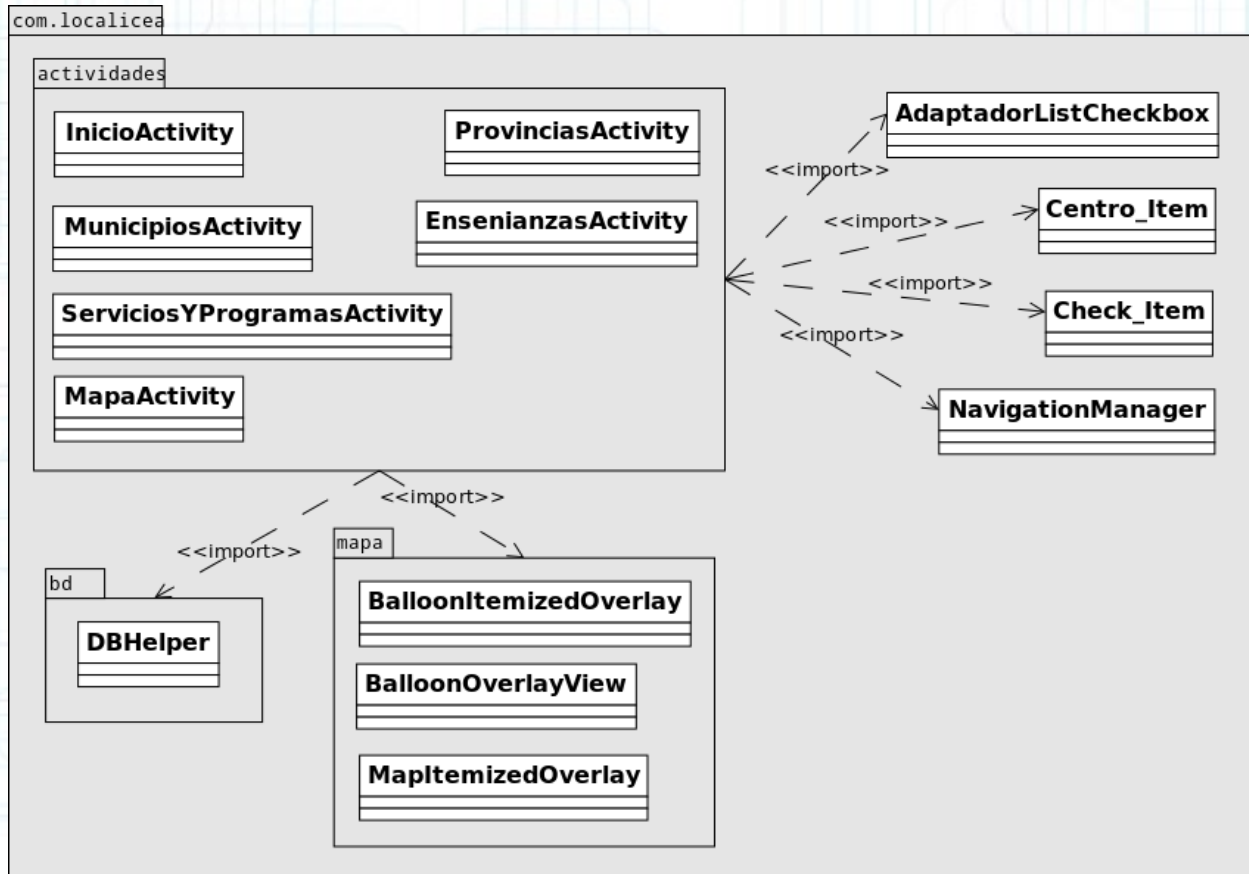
com.localicea

actividades

InicioActivity

ProvinciasActivity

MunicipiosActivity

EnsenianzasActivity

ServiciosYProgramasActivity

MapaActivity

AdaptadorListCheckbox

<<import>>

<<import>>

Centro_Item

<<import>>

Check_Item

<<import>>

NavigationManager

<<import>>

<<import>>

mapa

bd

DBHelper

BalloonItemizedOverlay

BalloonOverlayView

MapItemizedOverlay